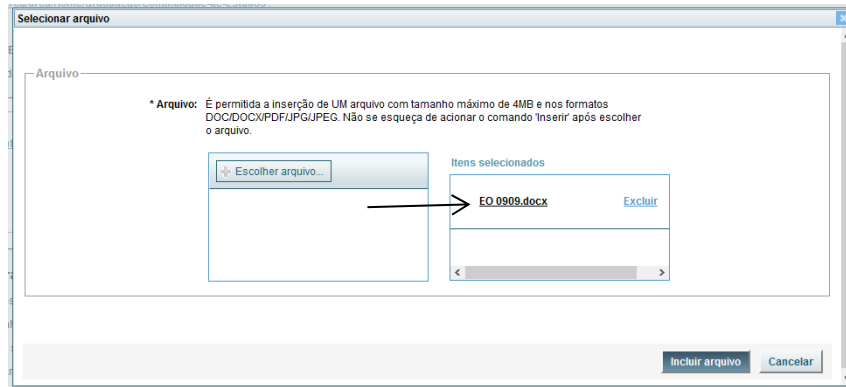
Selecionar arquivo

Arquivo

* Arquivo: É permitida a inserção de UM arquivo com tamanho máximo de 4MB e nos formatos DOC/DOCX/PDF/JPG/JPEG. Não se esqueça de acionar o comando 'Inserir' após escolher o arquivo.

Escolher arquivo...

Itens selecionados

EO 0909.docx

Excluir

Incluir arquivo

Cancelar